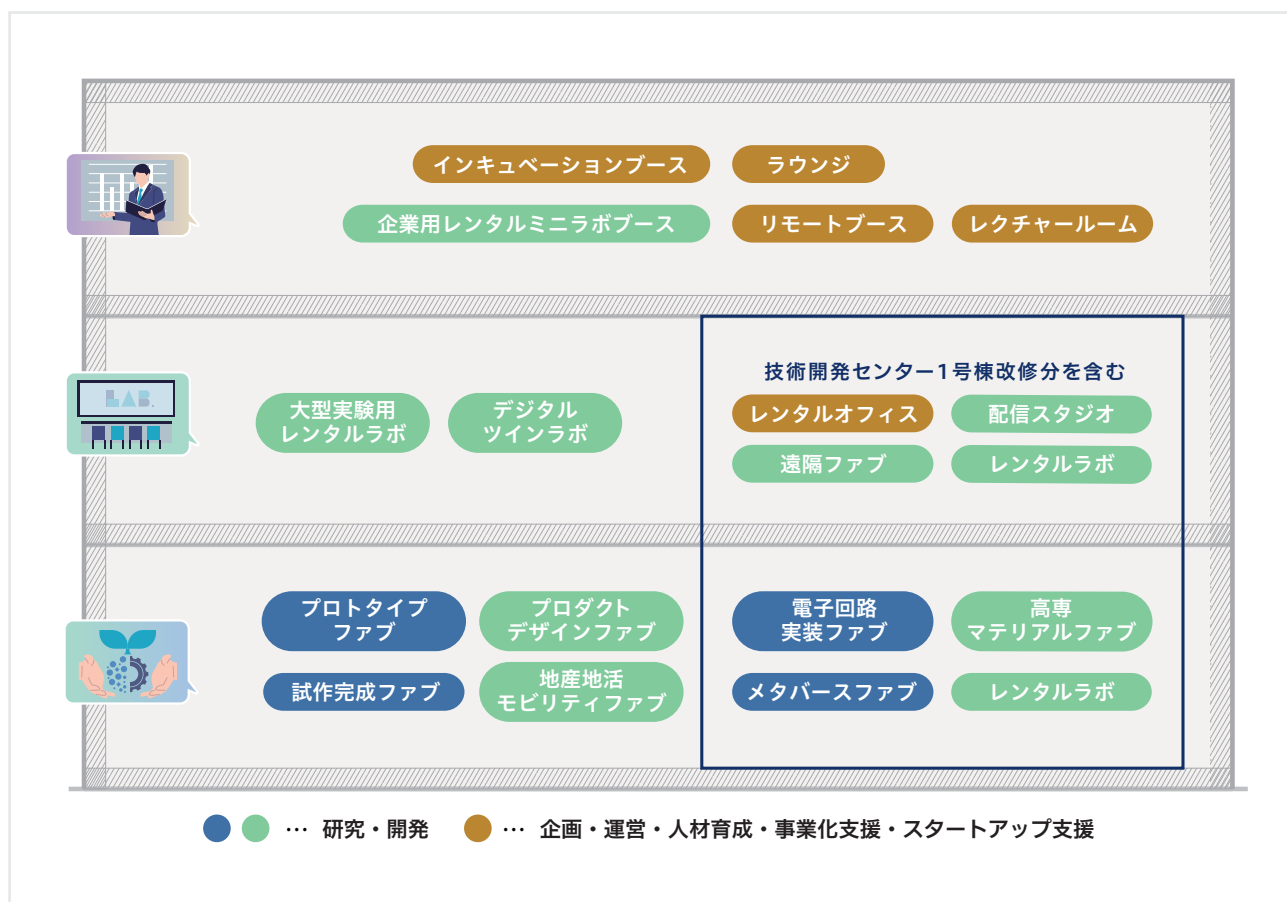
インキュベーションブース
ラウンジ
企業用レンタルミニラボブース
リモートブース
レクチャールーム

LAB.

大型実験用
レンタルラボ
デジタル
ツインラボ

技術開発センター1号棟改修分を含む
レンタルオフィス
配信スタジオ
遠隔ファブ
レンタルラボ

プロトタイプ
ファブ
プロダクト
デザインファブ
試作完成ファブ
地産地活
モビリティファブ

電子回路
実装ファブ
高専
マテリアルファブ
メタバースファブ
レンタルラボ

… 研究・開発　… 企画・運営・人材育成・事業化支援・スタートアップ支援